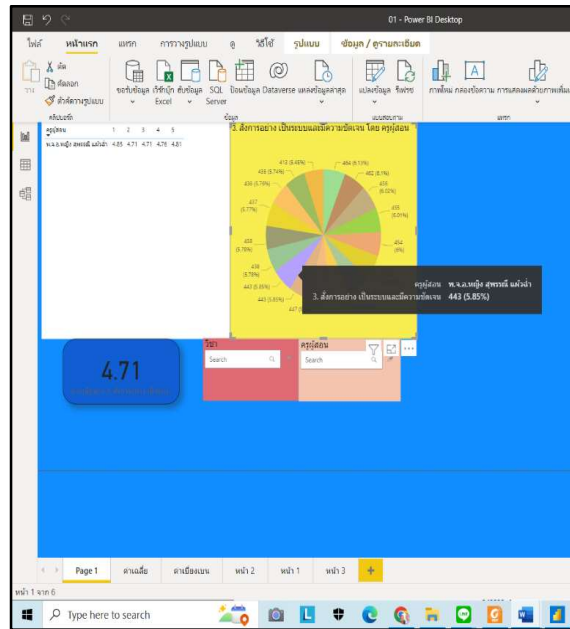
01 - Power BI Desktop

ไฟล์ หน้าแรก แทรก การวางรูปแบบ ดู วิธีใช้ รูปแบบ ข้อมูล / ดูรายละเอียด

ตัด
คัดลอก
ตัวคัดวางรูปแบบ
คลิปบอร์ด

รับข้อมูล เวิร์กบุ๊ก Excel ฮับข้อมูล SQL Server ป้อนข้อมูล Dataverse แหล่งข้อมูลล่าสุด
ข้อมูล

แปลงข้อมูล รีเฟรช
แบบสอบถาม

ภาพใหม่ กล่องข้อความ การแสดงผลด้วยภาพเพิ่ม
แทรก

| ครูผู้สอน | 1 | 2 | 3 | 4 | 5 |
|---|---|---|---|---|---|
| พ.จ.อ.หญิง สุพรรณี แผ้วฉ่ำ | 4.85 | 4.71 | 4.71 | 4.76 | 4.81 |

3. สั่งการอย่าง เป็นระบบและมีความชัดเจน โดย ครูผู้สอน

413 (5.46%)
464 (6.13%)
439 (5.74%)
462 (6.1%)
436 (5.76%)
455 (6.02%)
437 (5.77%)
455 (6.01%)
455 (6.01%)
454 (6%)
438 (5.78%)
443 (5.85%)
443 (5.85%)
447

ครูผู้สอน พ.จ.อ.หญิง สุพรรณี แผ้วฉ่ำ
3. สั่งการอย่าง เป็นระบบและมีความชัดเจน 443 (5.85%)

4.71

วิชา
Search

ครูผู้สอน
Search

Page 1 ค่าเฉลี่ย ค่าเบี่ยงเบน หน้า 2 หน้า 1 หน้า 3 +

หน้า 1 จาก 6

Type here to search